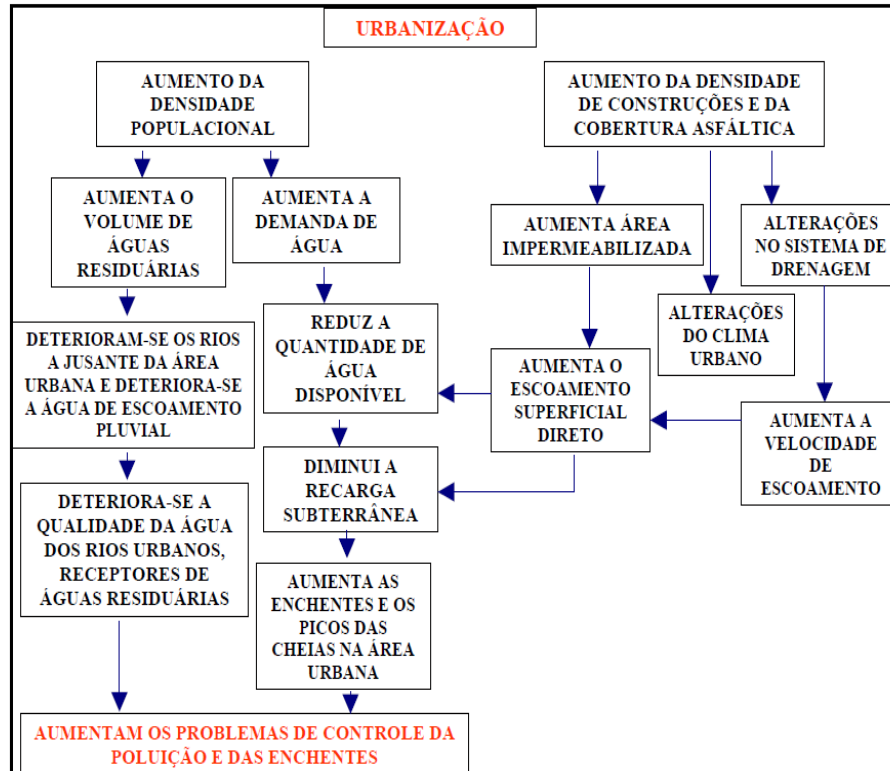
URBANIZAÇÃO

AUMENTO DA DENSIDADE POPULACIONAL

AUMENTO DA DENSIDADE DE CONSTRUÇÕES E DA COBERTURA ASFÁLTICA

AUMENTA O VOLUME DE ÁGUAS RESIDUÁRIAS

AUMENTA A DEMANDA DE ÁGUA

AUMENTA ÁREA IMPERMEABILIZADA

ALTERAÇÕES NO SISTEMA DE DRENAGEM

ALTERAÇÕES DO CLIMA URBANO

DETERIORAM-SE OS RIOS A JUSANTE DA ÁREA URBANA E DETERIORA-SE A ÁGUA DE ESCOAMENTO PLUVIAL

REDUZ A QUANTIDADE DE ÁGUA DISPONÍVEL

AUMENTA O ESCOAMENTO SUPERFICIAL DIRETO

AUMENTA A VELOCIDADE DE ESCOAMENTO

DIMINUI A RECARGA SUBTERRÂNEA

DETERIORA-SE A QUALIDADE DA ÁGUA DOS RIOS URBANOS, RECEPTORES DE ÁGUAS RESIDUÁRIAS

AUMENTA AS ENCHENTES E OS PICOS DAS CHEIAS NA ÁREA URBANA

AUMENTAM OS PROBLEMAS DE CONTROLE DA POLUIÇÃO E DAS ENCHENTES